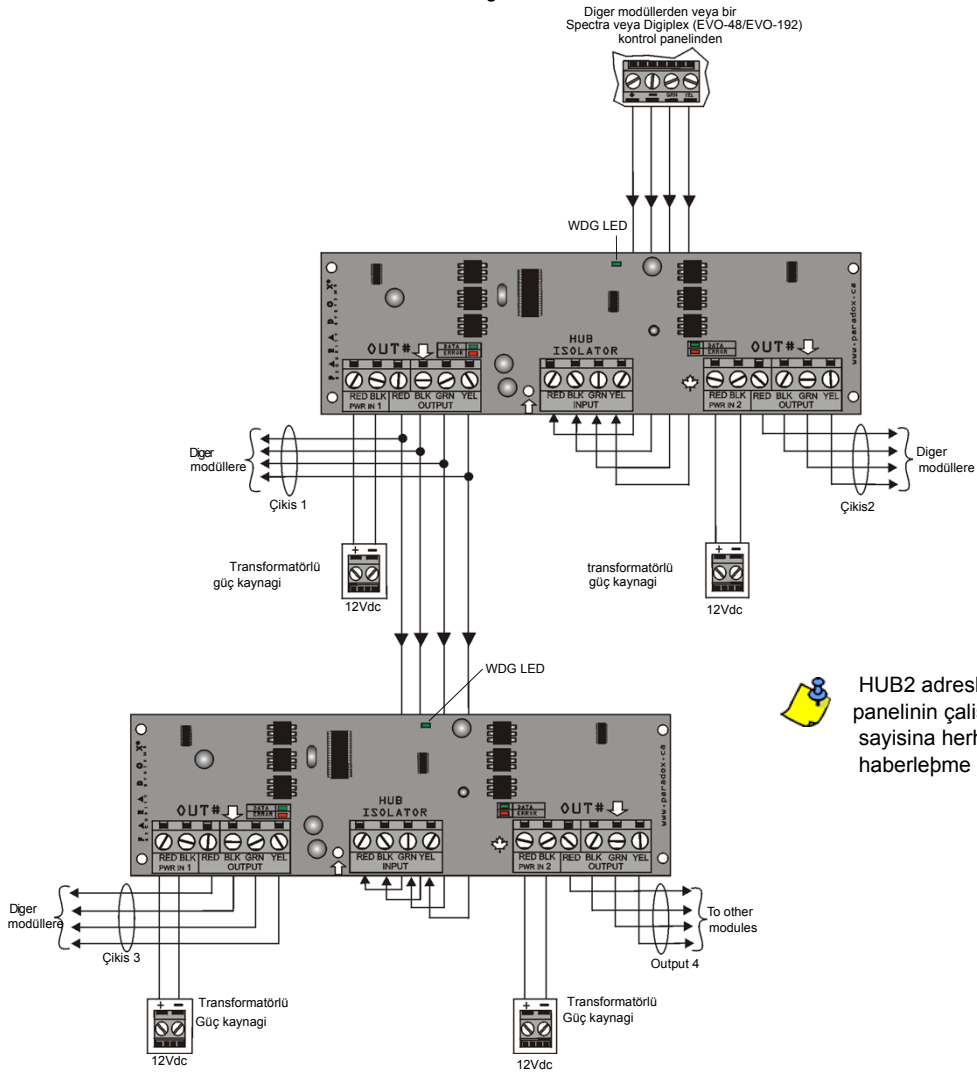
Diger modüllerden veya bir Spectra veya Digiplex (EVO-48/EVO-192) kontrol panelinden

+ − GRN YEL

WDG LED

P A R A D O X

www.paradox.ca

OUT#

DATA ERROR

HUB ISOLATOR

OUT#

DATA ERROR

RED BLK PWR IN 1 RED BLK GRN YEL OUTPUT

RED BLK GRN YEL INPUT

RED BLK PWR IN 2 RED BLK GRN YEL OUTPUT

Diger modüllere

Çikis 1

Diger modüllere

Çikis2

Transformatörlü güç kaynagi

+ −

12Vdc

transformatörlü güç kaynagi

+ −

12Vdc

WDG LED

HUB2 adresl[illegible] panelinin çali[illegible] sayisina herh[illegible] haberlepme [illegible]

P A R A D O X

www.paradox.ca

OUT#

DATA ERROR

HUB ISOLATOR

OUT#

DATA ERROR

RED BLK PWR IN 1 RED BLK GRN YEL OUTPUT

RED BLK GRN YEL INPUT

RED BLK PWR IN 2 RED BLK GRN YEL OUTPUT

Diger modüllere

Çikis 3

To other modules

Output 4

+ −

Transformatörlü Güç kaynagi

12Vdc

+ −

Transformatörlü Güç kaynagi

12Vdc